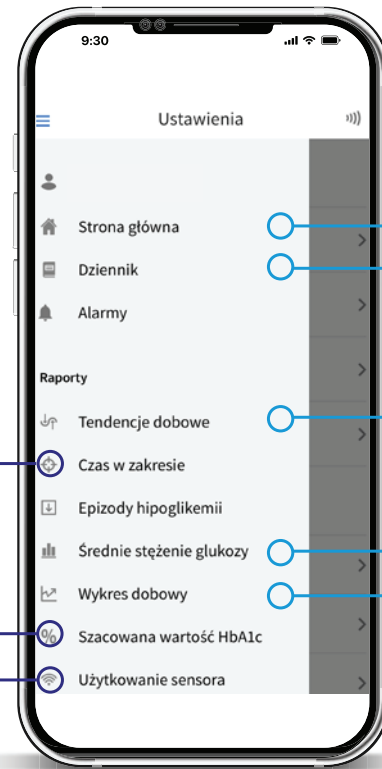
9:30

Ustawienia

Strona główna

Dziennik

Alarmy

Raporty

Tendencje dobowe

Czas w zakresie

Epizody hipoglikemii

Średnie stężenie glukozy

Wykres dobowy

Szacowana wartość HbA1c

Użytkowanie sensora